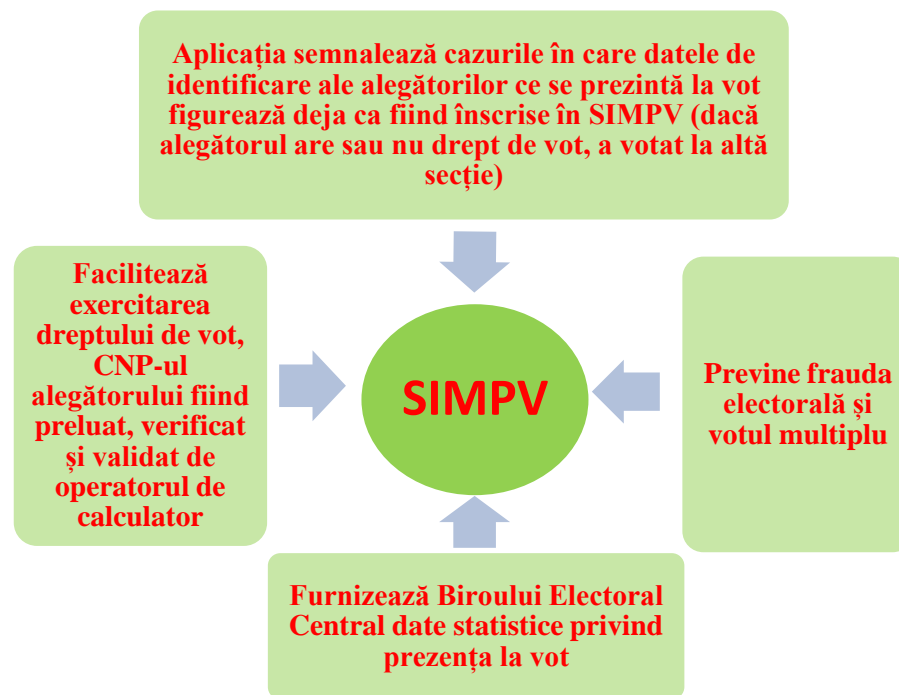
Aplicația semnalează cazurile în care datele de identificare ale alegătorilor ce se prezintă la vot figurează deja ca fiind înscrise în SIMPV (dacă alegătorul are sau nu drept de vot, a votat la altă secție)

Facilitează exercitarea dreptului de vot, CNP-ul alegătorului fiind preluat, verificat și validat de operatorul de calculator

SIMPV

Previne frauda electorală și votul multiplu

Furnizează Biroului Electoral Central date statistice privind prezența la vot